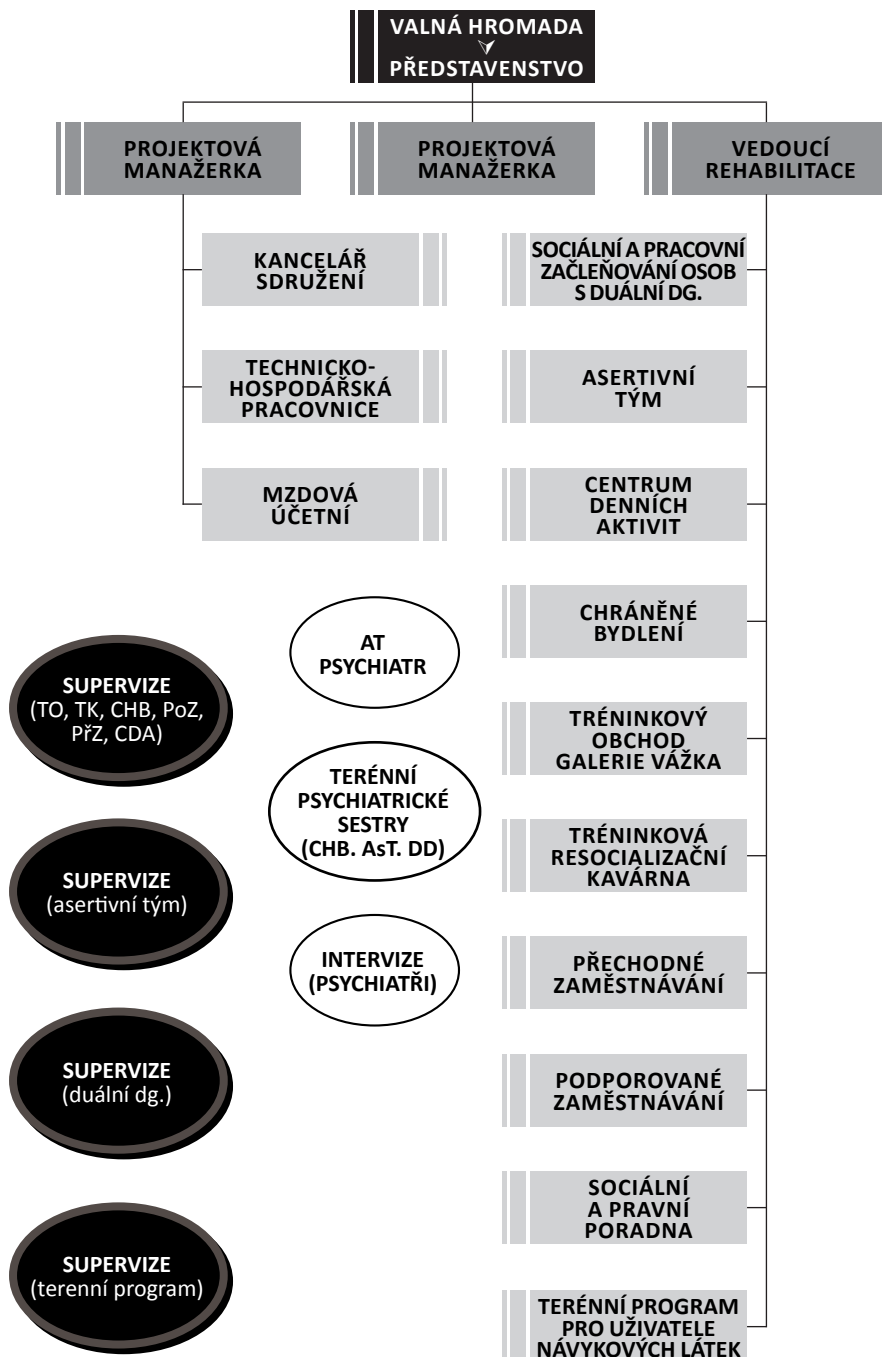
VALNÁ HROMADA
PŘEDSTAVENSTVO

PROJEKTOVÁ MANAŽERKA

PROJEKTOVÁ MANAŽERKA

VEDOUCÍ REHABILITACE

KANCELÁŘ SDRUŽENÍ

TECHNICKO-HOSPODÁŘSKÁ PRACOVNICE

MZDOVÁ ÚČETNÍ

SOCIÁLNÍ A PRACOVNÍ ZAČLEŇOVÁNÍ OSOB S DUÁLNÍ DG.

ASERTIVNÍ TÝM

CENTRUM DENNÍCH AKTIVIT

CHRÁNĚNÉ BYDLENÍ

TRÉNINKOVÝ OBCHOD GALERIE VÁŽKA

TRÉNINKOVÁ RESOCIALIZAČNÍ KAVÁRNA

PŘECHODNÉ ZAMĚSTNÁVÁNÍ

PODPOROVANÉ ZAMĚSTNÁVÁNÍ

SOCIÁLNÍ A PRAVNÍ PORADNA

TERÉNNÍ PROGRAM PRO UŽIVATELE NÁVYKOVÝCH LÁTEK

AT PSYCHIATR

TERÉNNÍ PSYCHIATRICKÉ SESTRY (CHB. AsT. DD)

INTERVIZE (PSYCHIATŘI)

SUPERVIZE (TO, TK, CHB, PoZ, PřZ, CDA)

SUPERVIZE (asertivní tým)

SUPERVIZE (duální dg.)

SUPERVIZE (terenní program)